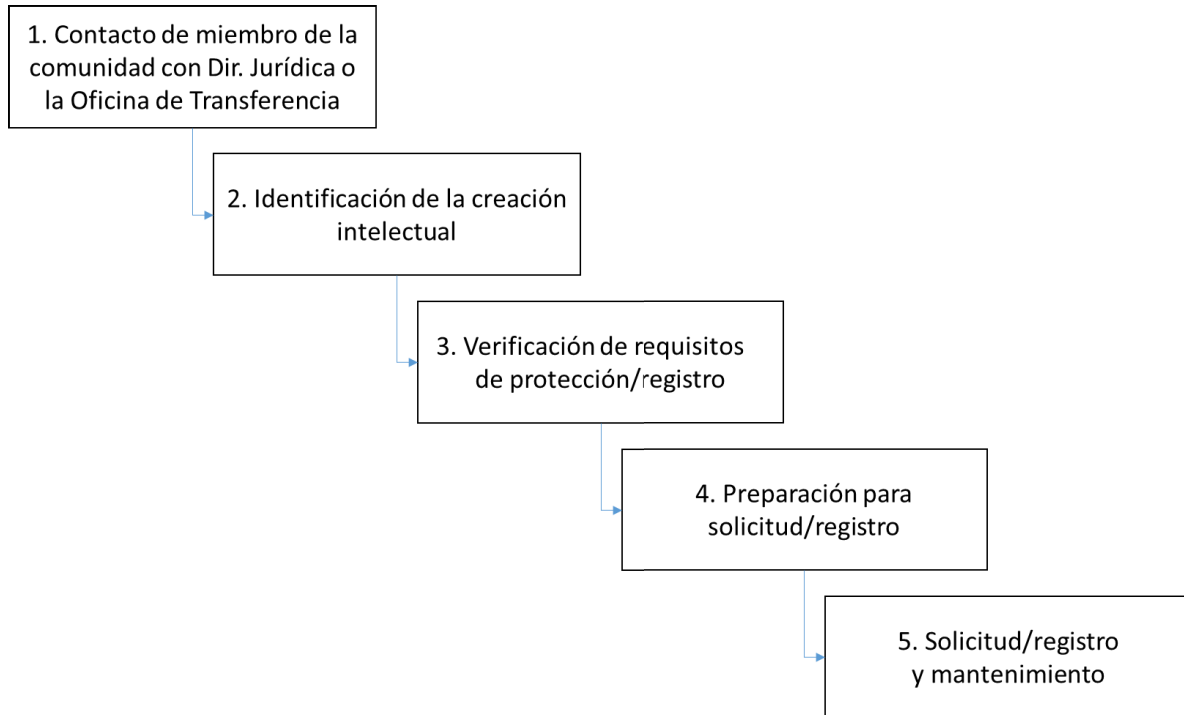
1. Contacto de miembro de la comunidad con Dir. Jurídica o la Oficina de Transferencia

2. Identificación de la creación intelectual

3. Verificación de requisitos de protección/registro

4. Preparación para solicitud/registro

5. Solicitud/registro y mantenimiento